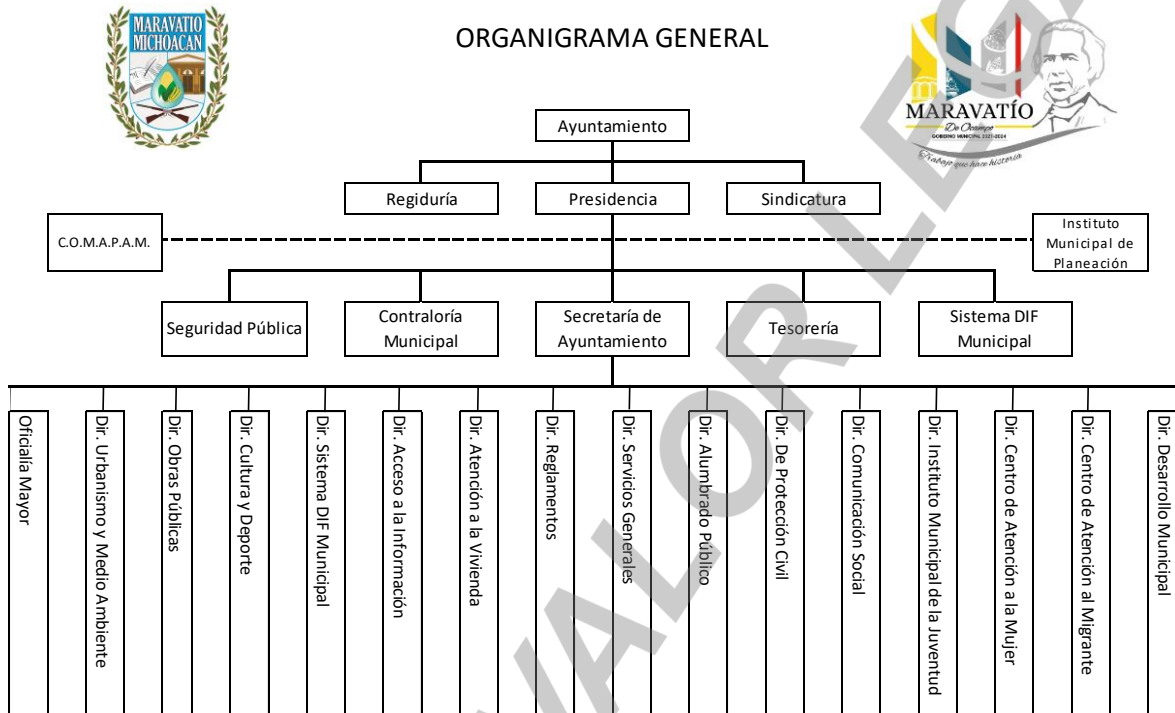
MARAVATIO MICHOACAN

ORGANIGRAMA GENERAL

MARAVATÍO
De Ocampo
GOBIERNO MUNICIPAL 2021-2024
Trabajo que hace historia

Ayuntamiento

Regiduría

Presidencia

Sindicatura

C.O.M.A.P.A.M.

Instituto Municipal de Planeación

Seguridad Pública

Contraloría Municipal

Secretaría de Ayuntamiento

Tesorería

Sistema DIF Municipal

Oficialía Mayor

Dir. Urbanismo y Medio Ambiente

Dir. Obras Públicas

Dir. Cultura y Deporte

Dir. Sistema DIF Municipal

Dir. Acceso a la Información

Dir. Atención a la Vivienda

Dir. Reglamentos

Dir. Servicios Generales

Dir. Alumbrado Público

Dir. De Protección Civil

Dir. Comunicación Social

Dir. Instituto Municipal de la Juventud

Dir. Centro de Atención a la Mujer

Dir. Centro de Atención al Migrante

Dir. Desarrollo Municipal

VALOR LEGAL